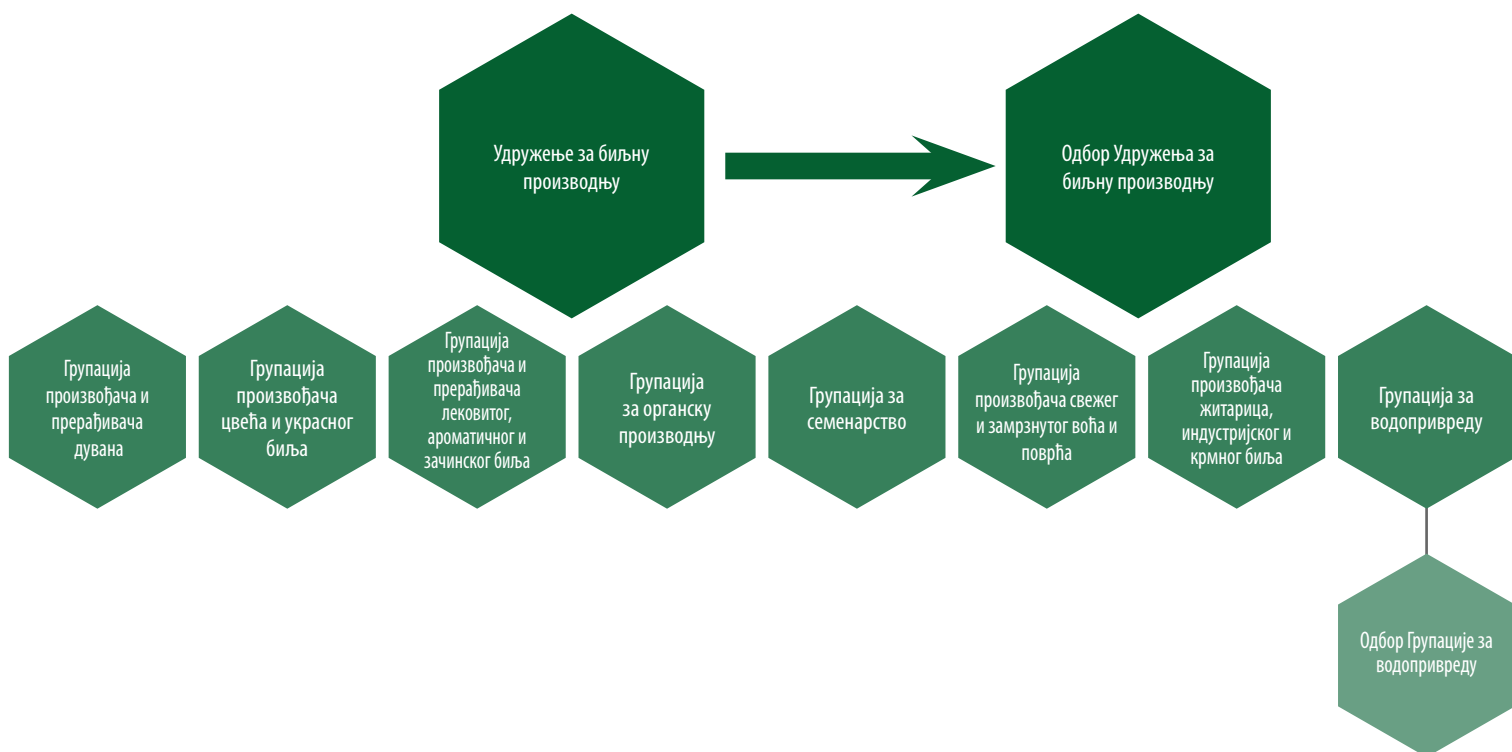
Удружење за биљну производњу

Одбор Удружења за биљну производњу

Групација произвођача и прерађивача дувана

Групација произвођача цвећа и украсног биља

Групација произвођача и прерађивача лековитог, ароматичног и зачинског биља

Групација за органску производњу

Групација за семенарство

Групација произвођача свежег и замрзнутог воћа и поврћа

Групација произвођача житарица, индустријског и крмног биља

Групација за водопривреду

Одбор Групације за водопривреду